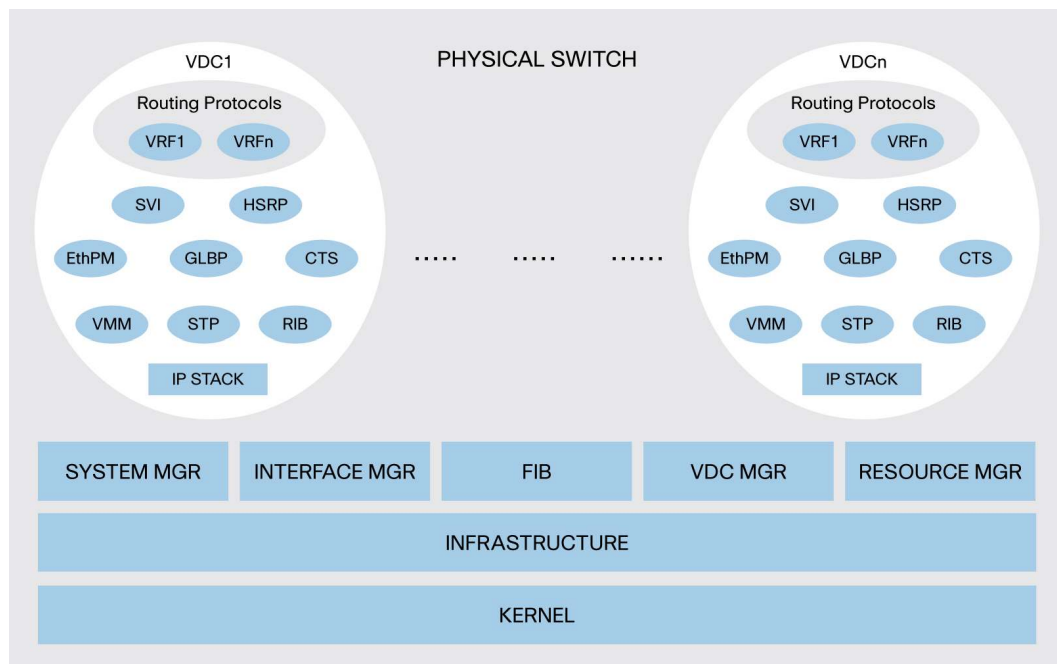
VDC1

PHYSICAL SWITCH

VDCn

Routing Protocols

VRF1 VRFn

SVI HSRP

EthPM GLBP CTS

VMM STP RIB

IP STACK

Routing Protocols

VRF1 VRFn

SVI HSRP

EthPM GLBP CTS

VMM STP RIB

IP STACK

..... ..... .....

| SYSTEM MGR | INTERFACE MGR | FIB | VDC MGR | RESOURCE MGR |
|---|---|---|---|---|

INFRASTRUCTURE

KERNEL